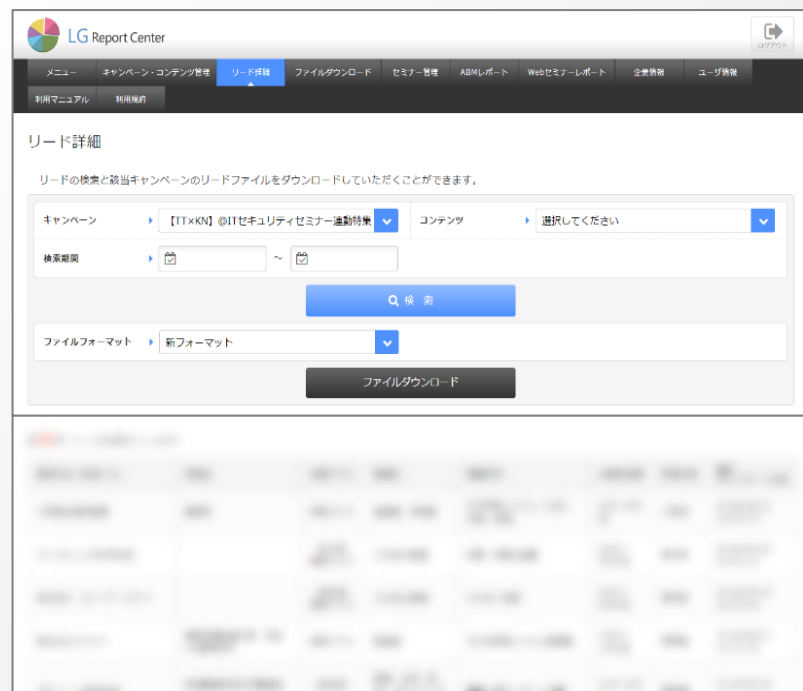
LG Report Center

ログアウト

メニュー　キャンペーン・コンテンツ管理　リード詳細　ファイルダウンロード　セミナー管理　ABMレポート　Webセミナーレポート　企業情報　ユーザ情報

利用マニュアル　利用規約

リード詳細

リードの検索と該当キャンペーンのリードファイルをダウンロードしていただくことができます。

キャンペーン　【TT×KN】@ITセキュリティセミナー連動特集

コンテンツ　選択してください

検索期間　～

検索

ファイルフォーマット　新フォーマット

ファイルダウンロード

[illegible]